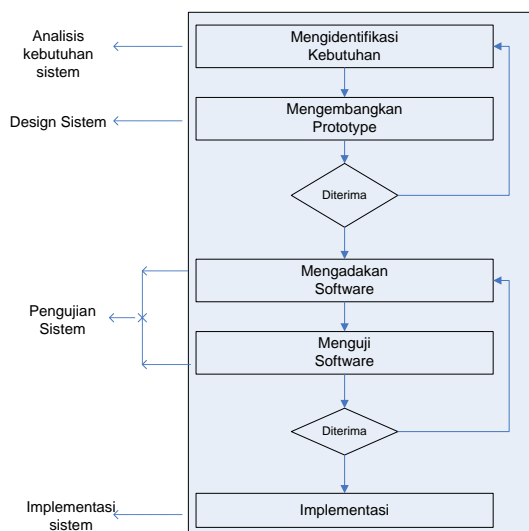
Analisis kebutuhan sistem

Mengidentifikasi Kebutuhan

Design Sistem

Mengembangkan Prototype

Diterima

Mengadakan Software

Pengujian Sistem

Menguji Software

Diterima

Implementasi sistem

Implementasi